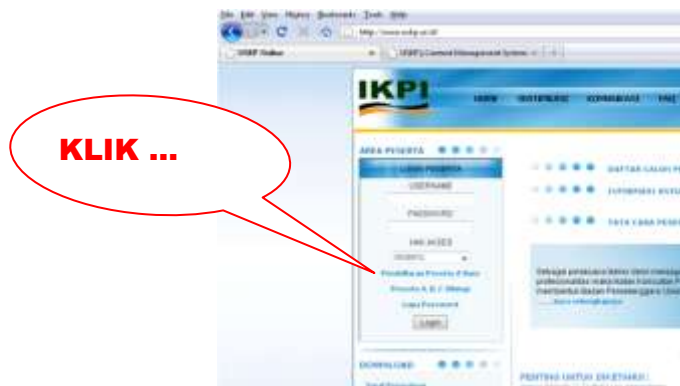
File Edit View History Bookmarks Tools Help

http://www.ikpi.or.id/

IKPI Online

IKPI | Content Management System

IKPI

HOME

AREA PESERTA

LOGIN PESERTA

USERNAME

PASSWORD

HAK AKSES

Pendaftaran Peserta Baru

Lupa Password

Login

KLIK ...

DAFTAR CALON P

INFORMASI BREVE

TATA CARA PESER

DOWNLOAD

PENTING UNTUK DIKETAHUI :